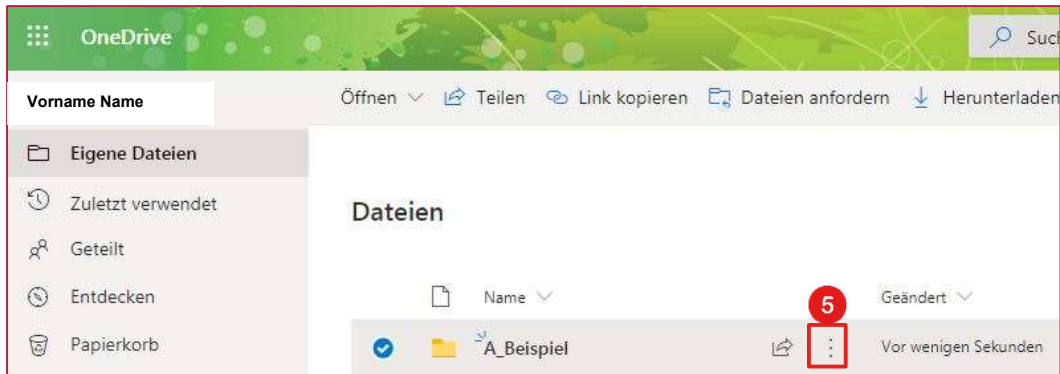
OneDrive

Such

Vorname Name

Öffnen Teilen Link kopieren Dateien anfordern Herunterladen

Eigene Dateien
Zuletzt verwendet
Geteilt
Entdecken
Papierkorb

Dateien

Name

5

Geändert

A_Beispiel

Vor wenigen Sekunden